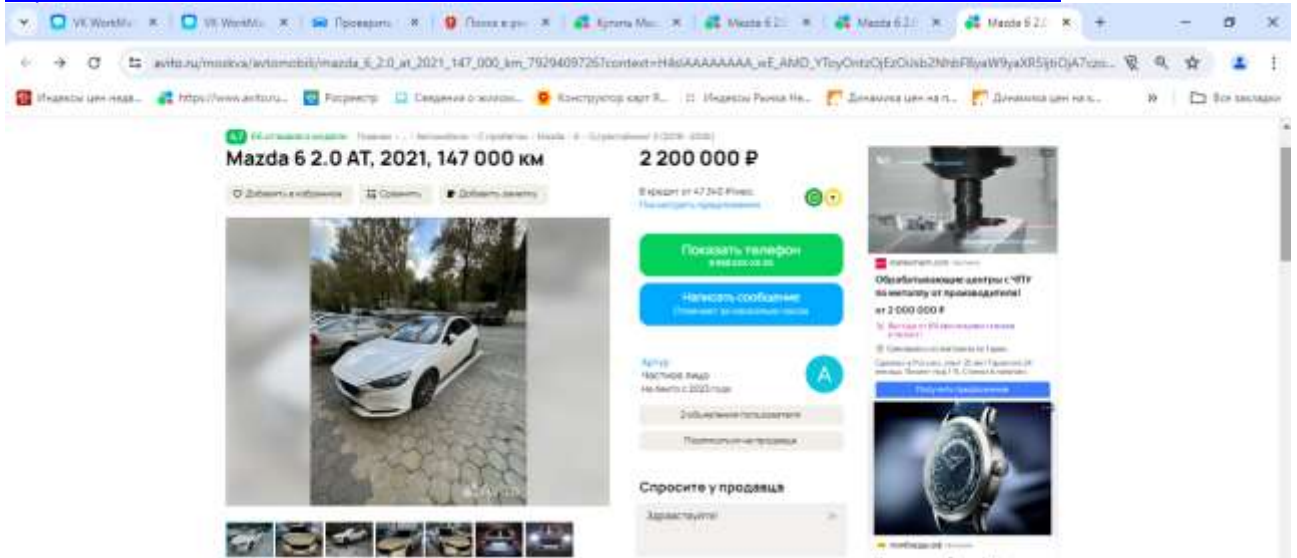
VK WorkMo ×
VK WorkMo ×
Проверить ×
Поиск в ро ×
Купить Ма ×
Mazda 6 2.0 ×
Mazda 6 2.0 ×
Mazda 6 2.0 ×
+

avito.ru/moskva/avtomobili/mazda_6_2.0_at_2021_147_000_km_7929409726?context=H4sIAAAAAAAA_wE_AMD_YToyOntzOjEzOiJsb2NhbFByaW9yaXR5IjtiOjA7czo...

Индексы цен нед... https://www.avito.ru... Росреестр Сведения о жилом... Конструктор карт Я... Индексы Рынка Не... Динамика цен на п... Динамика цен на к... » Все закладки

4,7 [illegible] · Главная · ... · Автомобили · С пробегом · Mazda · 6 · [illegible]

Mazda 6 2.0 AT, 2021, 147 000 км

Добавить в избранное Сравнить Добавить заметку

2 200 000 ₽

В кредит от 47 342 ₽/мес.
Посмотреть предложения

Показать телефон
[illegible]

Написать сообщение
Отвечает за несколько часов

Артур
Частное лицо
На Авито с 2023 года

2 объявления пользователя

Подписаться на продавца

Спросите у продавца

Здравствуйте!

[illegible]
Обрабатывающие центры с ЧПУ по металлу от производителя!
от 2 000 000 ₽
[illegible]
Получить предложение